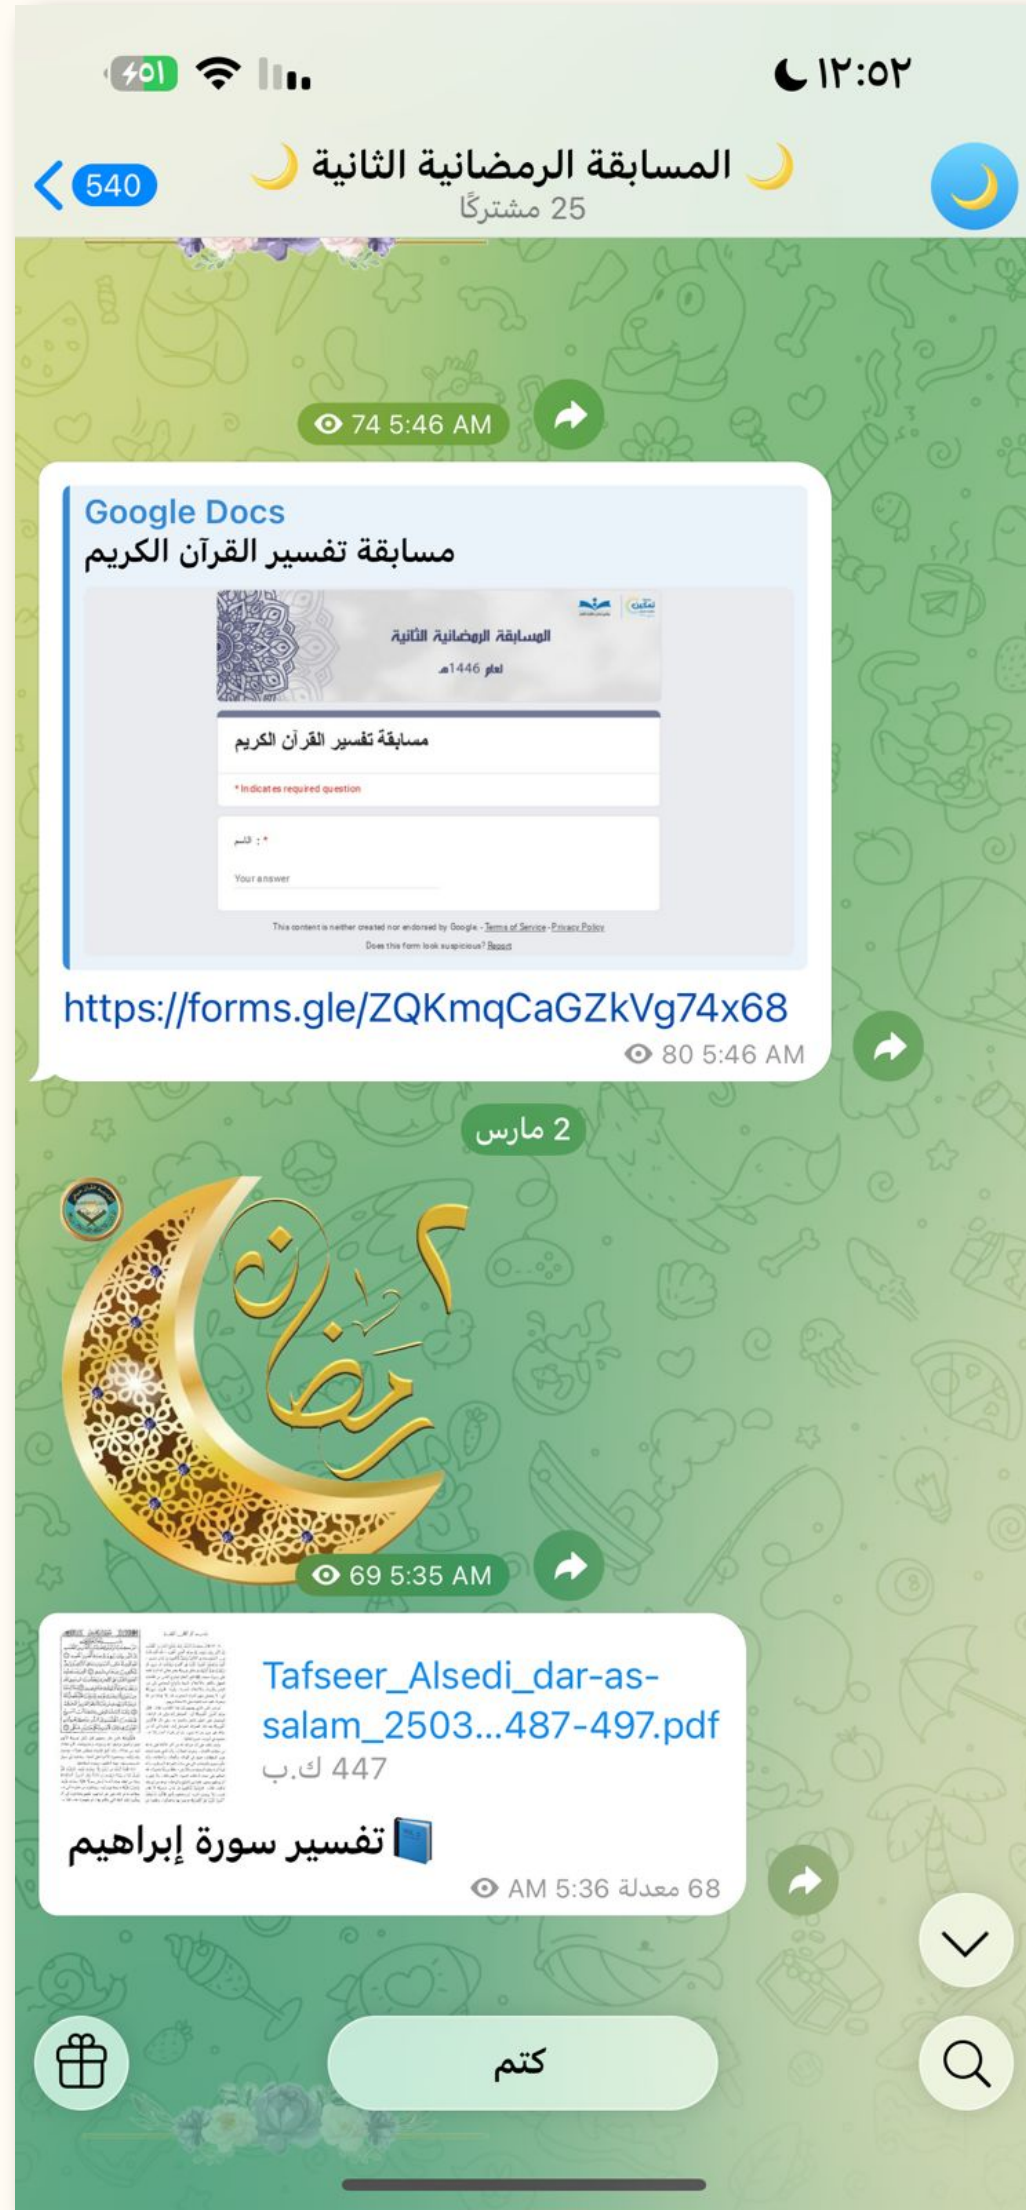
١٢:٥٢
٥١

540
🌙 المسابقة الرمضانية الثانية 🌙
25 مشتركًا

74 5:46 AM

Google Docs
مسابقة تفسير القرآن الكريم
المسابقة الرمضانية الثانية
لعام 1446هـ
مسابقة تفسير القرآن الكريم
* Indicates required question
الاسم : *
Your answer
This content is neither created nor endorsed by Google. - Terms of Service - Privacy Policy
Does this form look suspicious? Report

https://forms.gle/ZQKmqCaGZkVg74x68
80 5:46 AM

2 مارس

رمضان

69 5:35 AM

Tafseer_Alsedi_dar-as-salam_2503...487-497.pdf
447 ك.ب
📘تفسير سورة إبراهيم
68 معدلة 5:36 AM

كتم